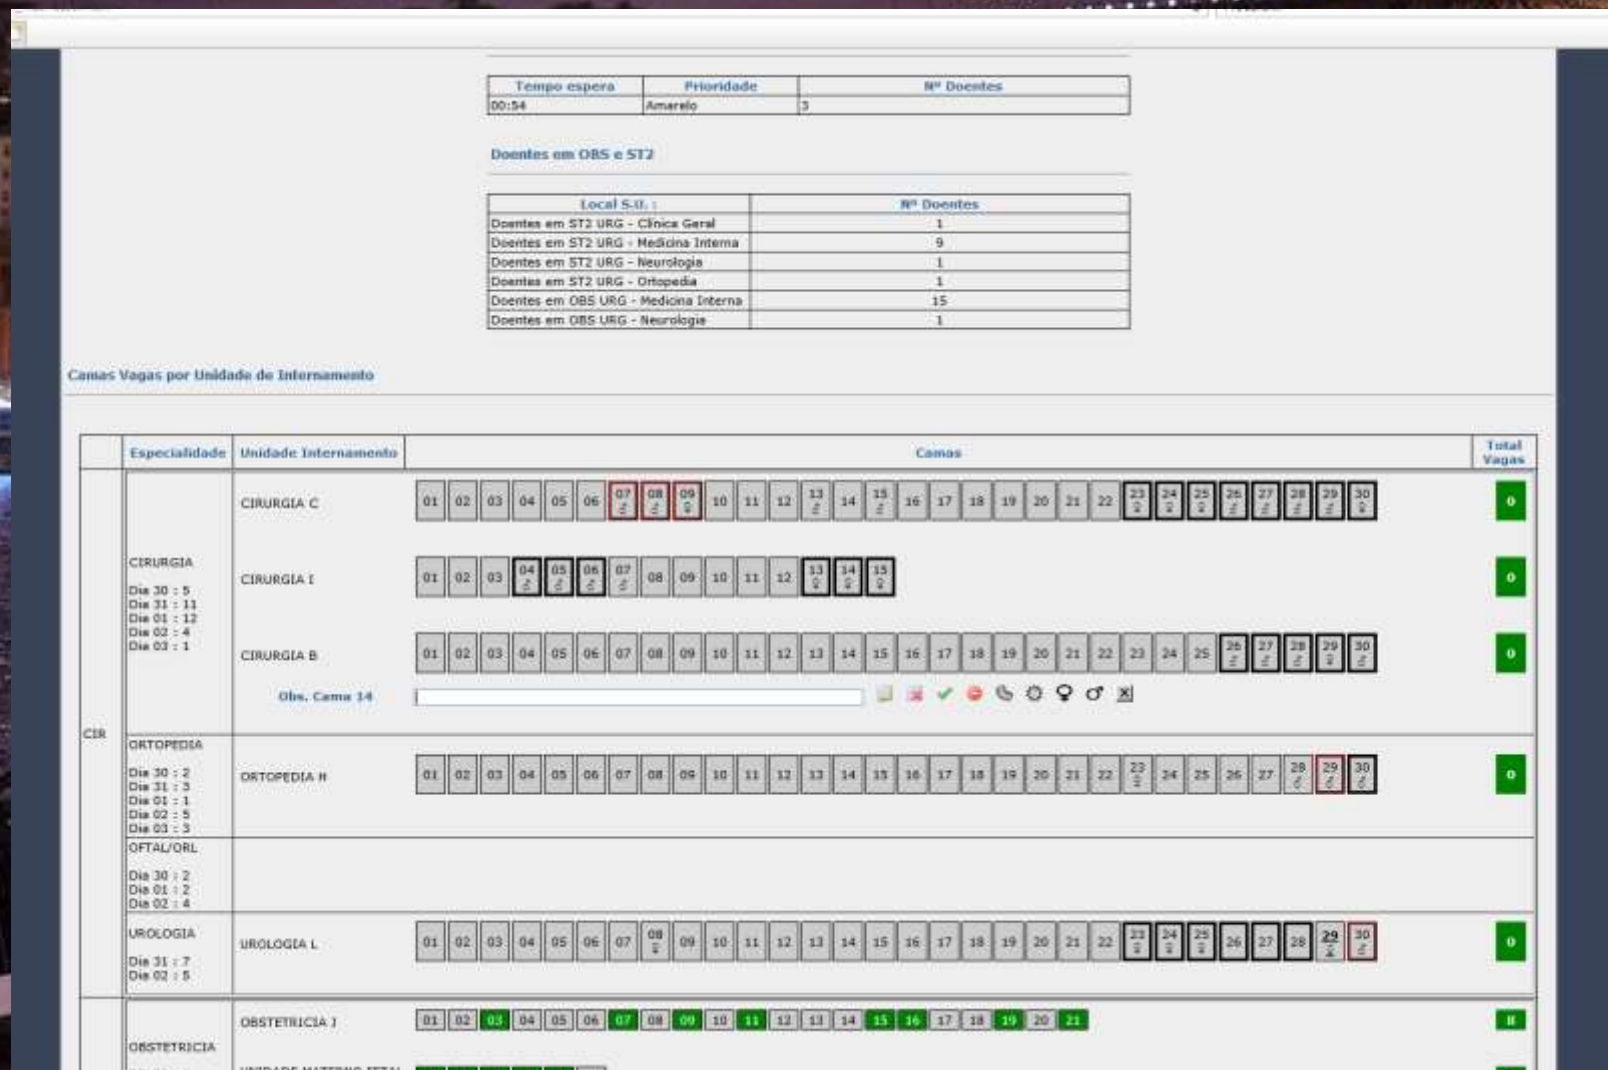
| Tempo espera | Prioridade | Nº Doentes |
|---|---|---|
| 00:54 | Amarelo | 3 |

Doentes em OBS e ST2

| Local S.U. : | Nº Doentes |
|---|---|
| Doentes em ST2 URG - Clínica Geral | 1 |
| Doentes em ST2 URG - Medicina Interna | 9 |
| Doentes em ST2 URG - Neurologia | 1 |
| Doentes em ST2 URG - Ortopedia | 1 |
| Doentes em OBS URG - Medicina Interna | 15 |
| Doentes em OBS URG - Neurologia | 1 |

Camas Vagas por Unidade de Internamento

| | Especialidade | Unidade Internamento | Camas | Total Vagas |
|---|---|---|---|---|
| CIR | CIRURGIA Dia 30 : 5 Dia 31 : 11 Dia 01 : 12 Dia 02 : 4 Dia 03 : 1 | CIRURGIA C | 01 02 03 04 05 06 07 08 09 10 11 12 13 14 15 16 17 18 19 20 21 22 23 24 25 26 27 28 29 30 | 0 |
| | | CIRURGIA I | 01 02 03 04 05 06 07 08 09 10 11 12 13 14 15 | 0 |
| | | CIRURGIA B | 01 02 03 04 05 06 07 08 09 10 11 12 13 14 15 16 17 18 19 20 21 22 23 24 25 26 27 28 29 30 | 0 |
| | | Obs. Cama 14 | | |
| | ORTOPEDIA Dia 30 : 2 Dia 31 : 3 Dia 01 : 1 Dia 02 : 5 Dia 03 : 3 | ORTOPEDIA H | 01 02 03 04 05 06 07 08 09 10 11 12 13 14 15 16 17 18 19 20 21 22 23 24 25 26 27 28 29 30 | 0 |
| | OFTAL/ORL Dia 30 : 2 Dia 01 : 2 Dia 02 : 4 | | | |
| | UROLOGIA Dia 31 : 7 Dia 02 : 5 | UROLOGIA L | 01 02 03 04 05 06 07 08 09 10 11 12 13 14 15 16 17 18 19 20 21 22 23 24 25 26 27 28 29 30 | 0 |
| | OBSTETRICIA | OBSTETRICIA J | 01 02 03 04 05 06 07 08 09 10 11 12 13 14 15 16 17 18 19 20 21 | 8 |